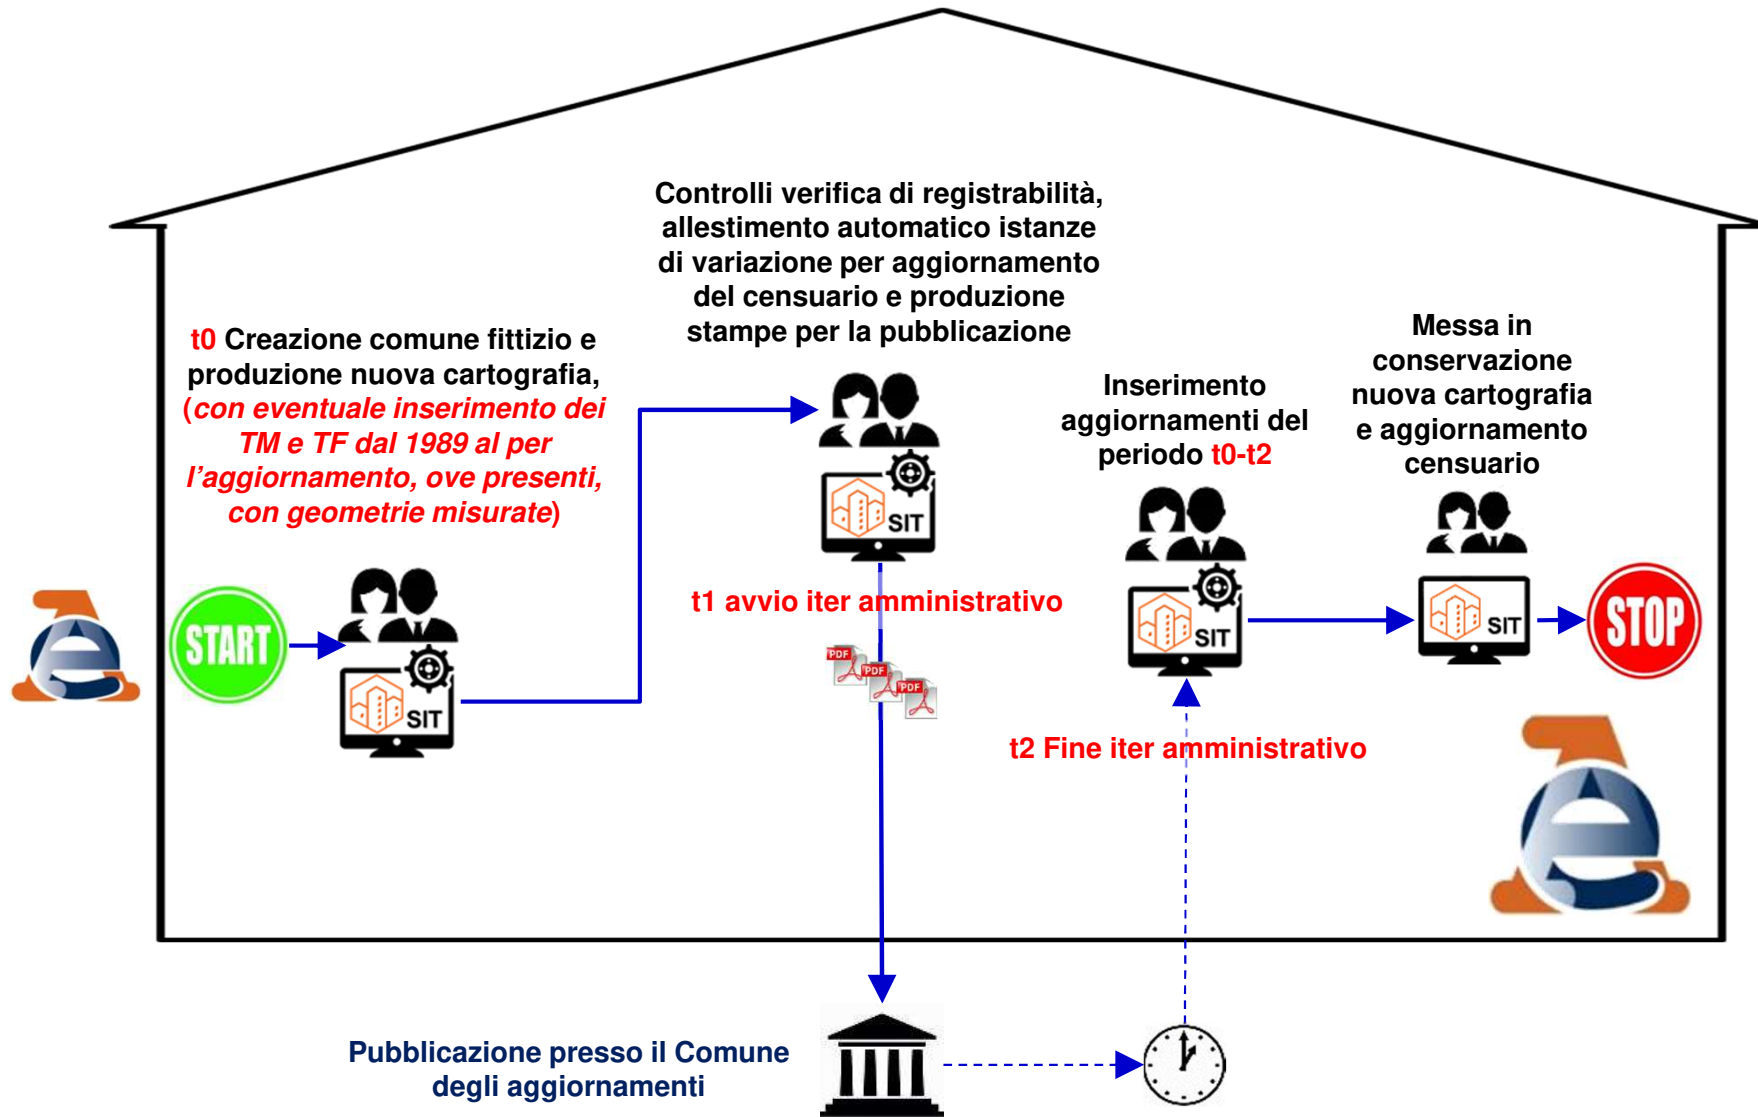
Controlli verifica di registrabilità, allestimento automatico istanze di variazione per aggiornamento del censuario e produzione stampe per la pubblicazione

t0 Creazione comune fittizio e produzione nuova cartografia, (con eventuale inserimento dei TM e TF dal 1989 al per l'aggiornamento, ove presenti, con geometrie misurate)

Inserimento aggiornamenti del periodo t0-t2

Messa in conservazione nuova cartografia e aggiornamento censuario

START

SIT

SIT

t1 avvio iter amministrativo

PDF PDF PDF

SIT

SIT

STOP

t2 Fine iter amministrativo

Pubblicazione presso il Comune degli aggiornamenti